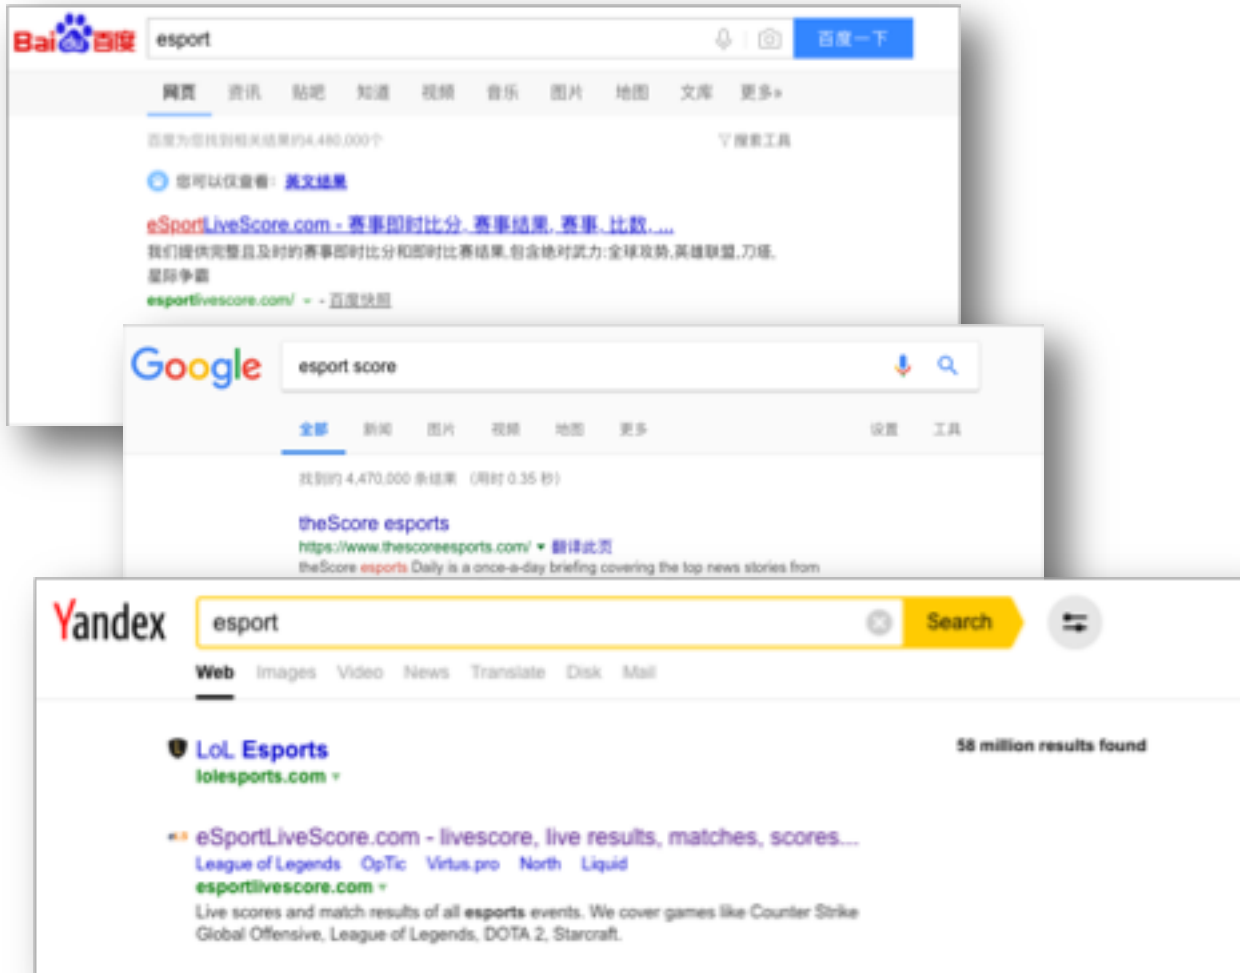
Bai百度

esport

百度一下

网页 资讯 贴吧 知道 视频 音乐 图片 地图 文库 更多»

百度为您找到相关结果约4,480,000个

搜索工具

您可以仅查看：英文结果

eSportLiveScore.com - 赛事即时比分, 赛事结果, 赛事, 比数, ...

我们提供完整且及时的赛事即时比分和即时比赛结果,包含绝对武力:全球攻势,英雄联盟,刀塔,星际争霸

esportlivescore.com/ - 百度快照

Google

esport score

全部 新闻 图片 视频 地图 更多

设置 工具

找到约 4,470,000 条结果 （用时 0.35 秒）

theScore esports

https://www.thescoreesports.com/ ▾ 翻译此页

theScore esports Daily is a once-a-day briefing covering the top news stories from

Yandex

esport

Search

Web Images Video News Translate Disk Mail

LoL Esports

lolesports.com

58 million results found

eSportLiveScore.com - livescore, live results, matches, scores...

League of Legends OpTic Virtus.pro North Liquid

esportlivescore.com

Live scores and match results of all esports events. We cover games like Counter Strike Global Offensive, League of Legends, DOTA 2, Starcraft.